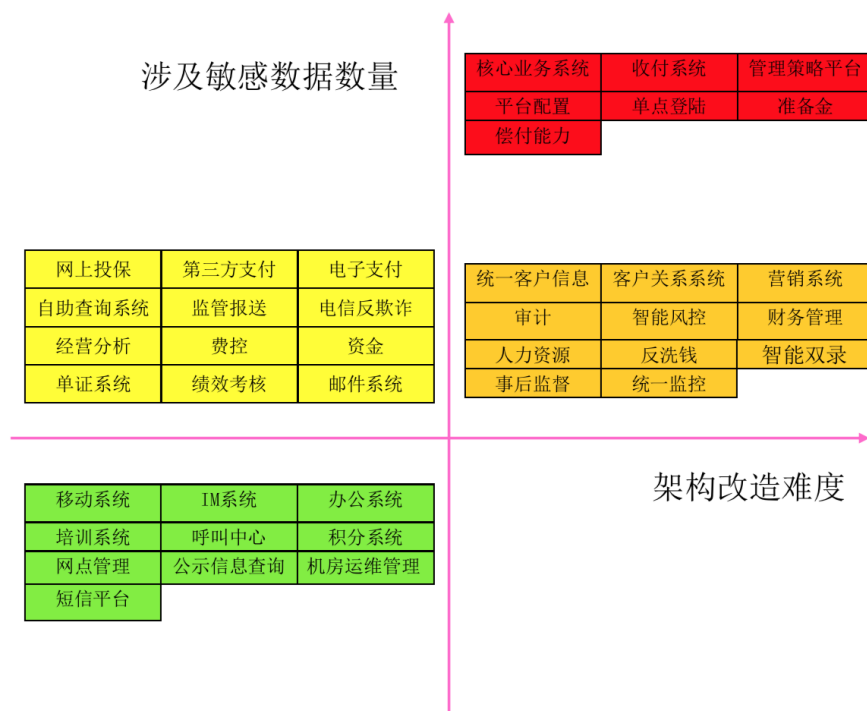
涉及敏感数据数量

| 核心业务系统 | 收付系统 | 管理策略平台 |
|---|---|---|
| 平台配置 | 单点登陆 | 准备金 |
| 偿付能力 | | |

| 网上投保 | 第三方支付 | 电子支付 |
|---|---|---|
| 自助查询系统 | 监管报送 | 电信反欺诈 |
| 经营分析 | 费控 | 资金 |
| 单证系统 | 绩效考核 | 邮件系统 |

| 统一客户信息 | 客户关系系统 | 营销系统 |
|---|---|---|
| 审计 | 智能风控 | 财务管理 |
| 人力资源 | 反洗钱 | 智能双录 |
| 事后监督 | 统一监控 | |

架构改造难度

| 移动系统 | IM系统 | 办公系统 |
|---|---|---|
| 培训系统 | 呼叫中心 | 积分系统 |
| 网点管理 | 公示信息查询 | 机房运维管理 |
| 短信平台 | | |